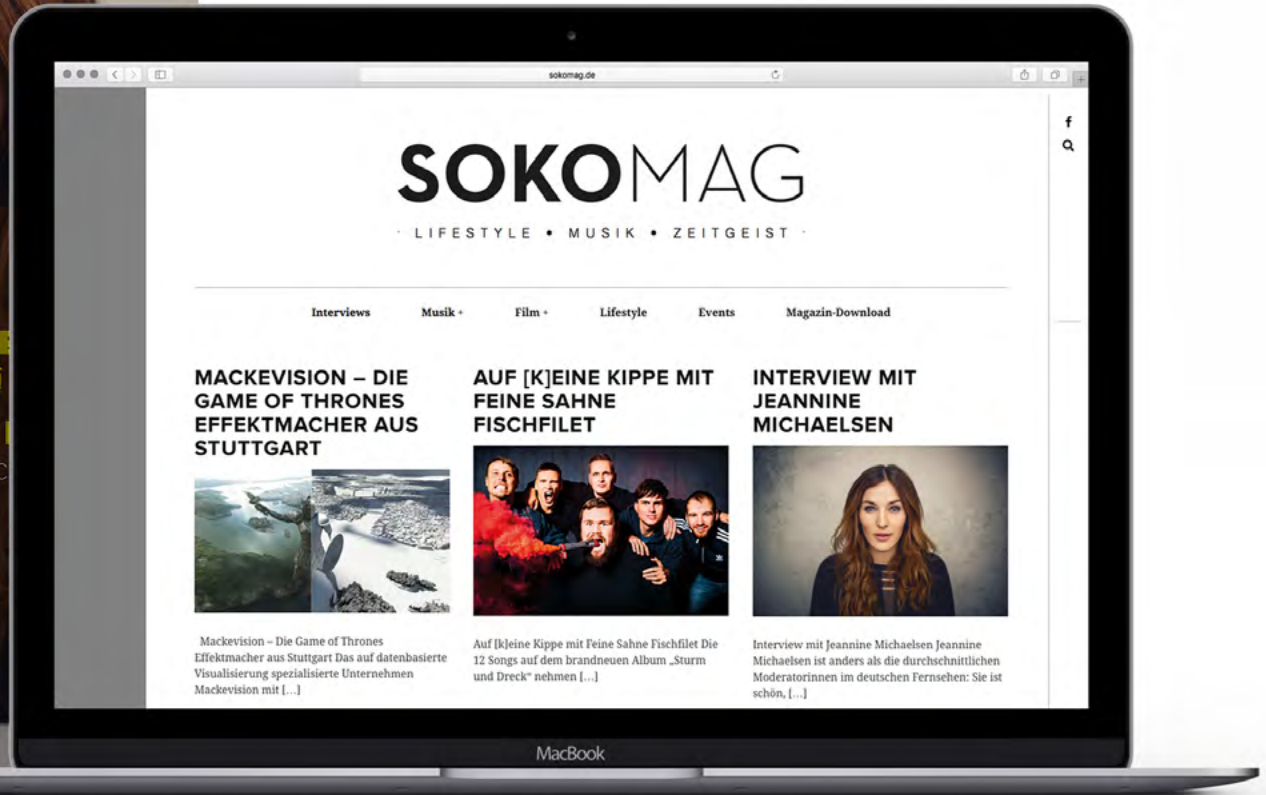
sokomag.de

SOKOMAG

LIFESTYLE • MUSIK • ZEITGEIST

Interviews Musik + Film + Lifestyle Events Magazin-Download

MACKEVISION – DIE GAME OF THRONES EFFEKTMACHER AUS STUTTGART

Mackevision – Die Game of Thrones Effektmacher aus Stuttgart Das auf datenbasierte Visualisierung spezialisierte Unternehmen Mackevision mit […]

AUF [K]EINE KIPPE MIT FEINE SAHNE FISCHFILET

Auf [k]eine Kippe mit Feine Sahne Fischfilet Die 12 Songs auf dem brandneuen Album „Sturm und Dreck" nehmen […]

INTERVIEW MIT JEANNINE MICHAELSEN

Interview mit Jeannine Michaelsen Jeannine Michaelsen ist anders als die durchschnittlichen Moderatorinnen im deutschen Fernsehen: Sie ist schön, […]

MacBook